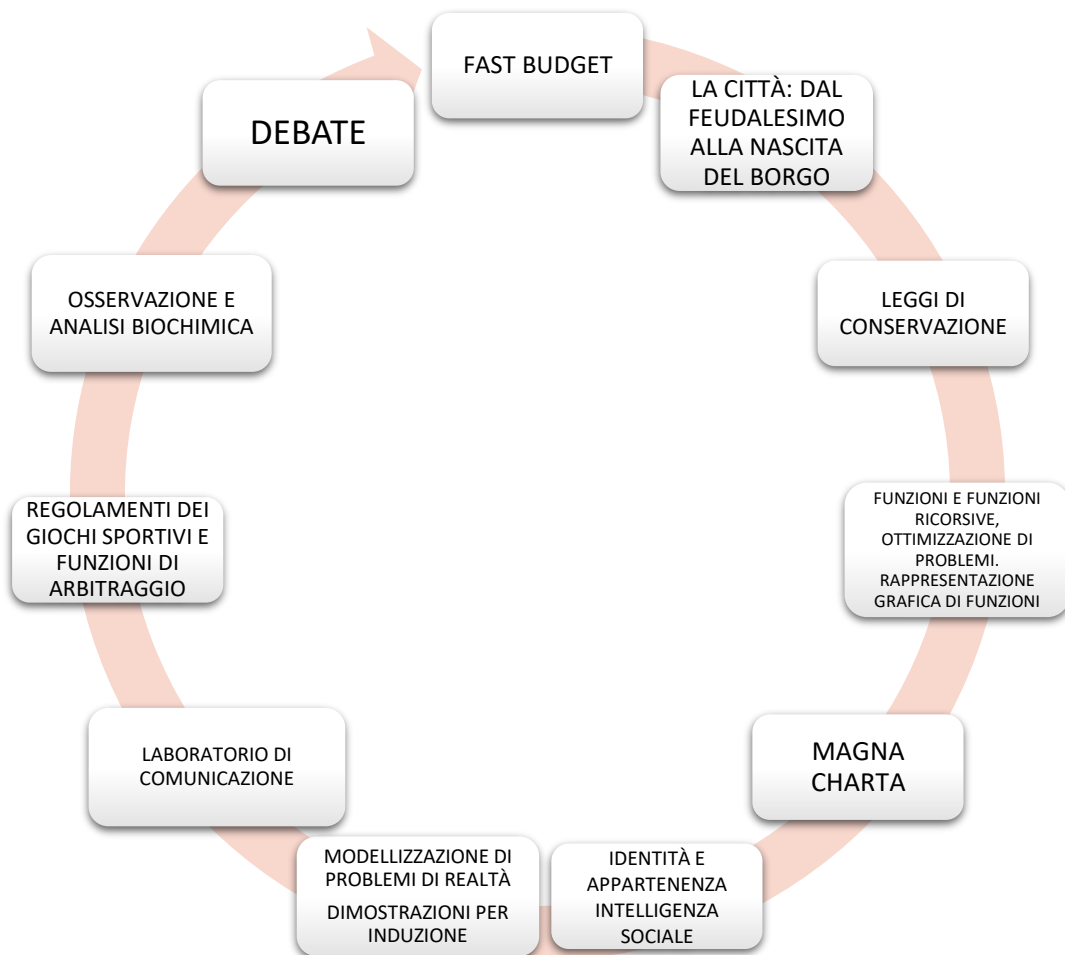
FAST BUDGET

LA CITTÀ: DAL FEUDALESIMO ALLA NASCITA DEL BORGO

LEGGI DI CONSERVAZIONE

FUNZIONI E FUNZIONI RICORSIVE, OTTIMIZZAZIONE DI PROBLEMI. RAPPRESENTAZIONE GRAFICA DI FUNZIONI

MAGNA CHARTA

IDENTITÀ E APPARTENENZA INTELLIGENZA SOCIALE

MODELLIZZAZIONE DI PROBLEMI DI REALTÀ

DIMOSTRAZIONI PER INDUZIONE

LABORATORIO DI COMUNICAZIONE

REGOLAMENTI DEI GIOCHI SPORTIVI E FUNZIONI DI ARBITRAGGIO

OSSERVAZIONE E ANALISI BIOCHIMICA

DEBATE